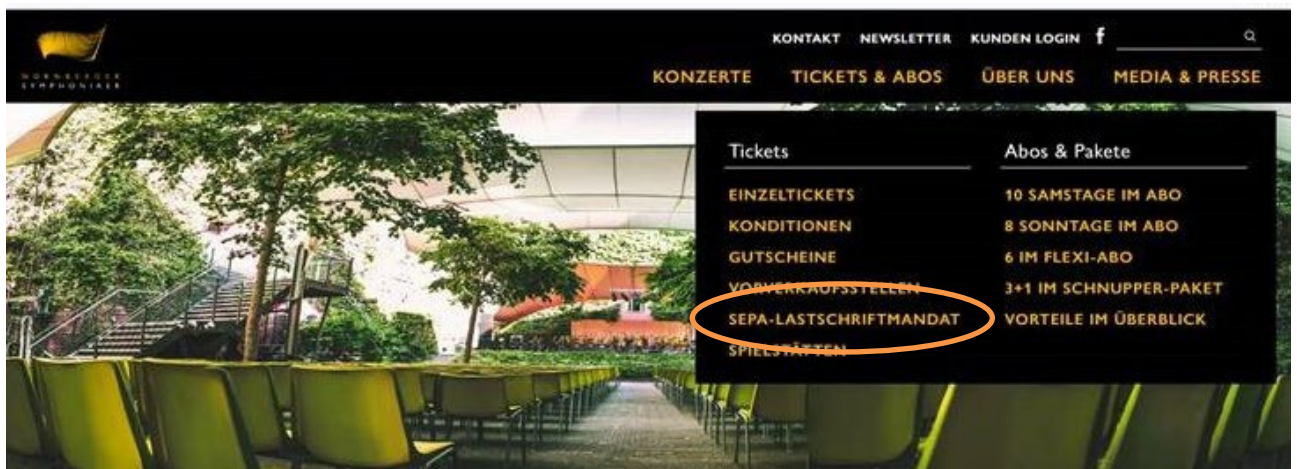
NÜRNBERGER SYMPHONIKER

KONTAKT NEWSLETTER KUNDEN LOGIN f

KONZERTE TICKETS & ABOS ÜBER UNS MEDIA & PRESSE

Tickets

EINZELTICKETS
KONDITIONEN
GUTSCHEINE
VORVERKAUFSSTELLEN
SEPA-LASTSCHRIFTMANDAT
SPIELSTÄTTEN

Abos & Pakete

10 SAMSTAGE IM ABO
8 SONNTAGE IM ABO
6 IM FLEXI-ABO
3+1 IM SCHNUPPER-PAKET
VORTEILE IM ÜBERBLICK